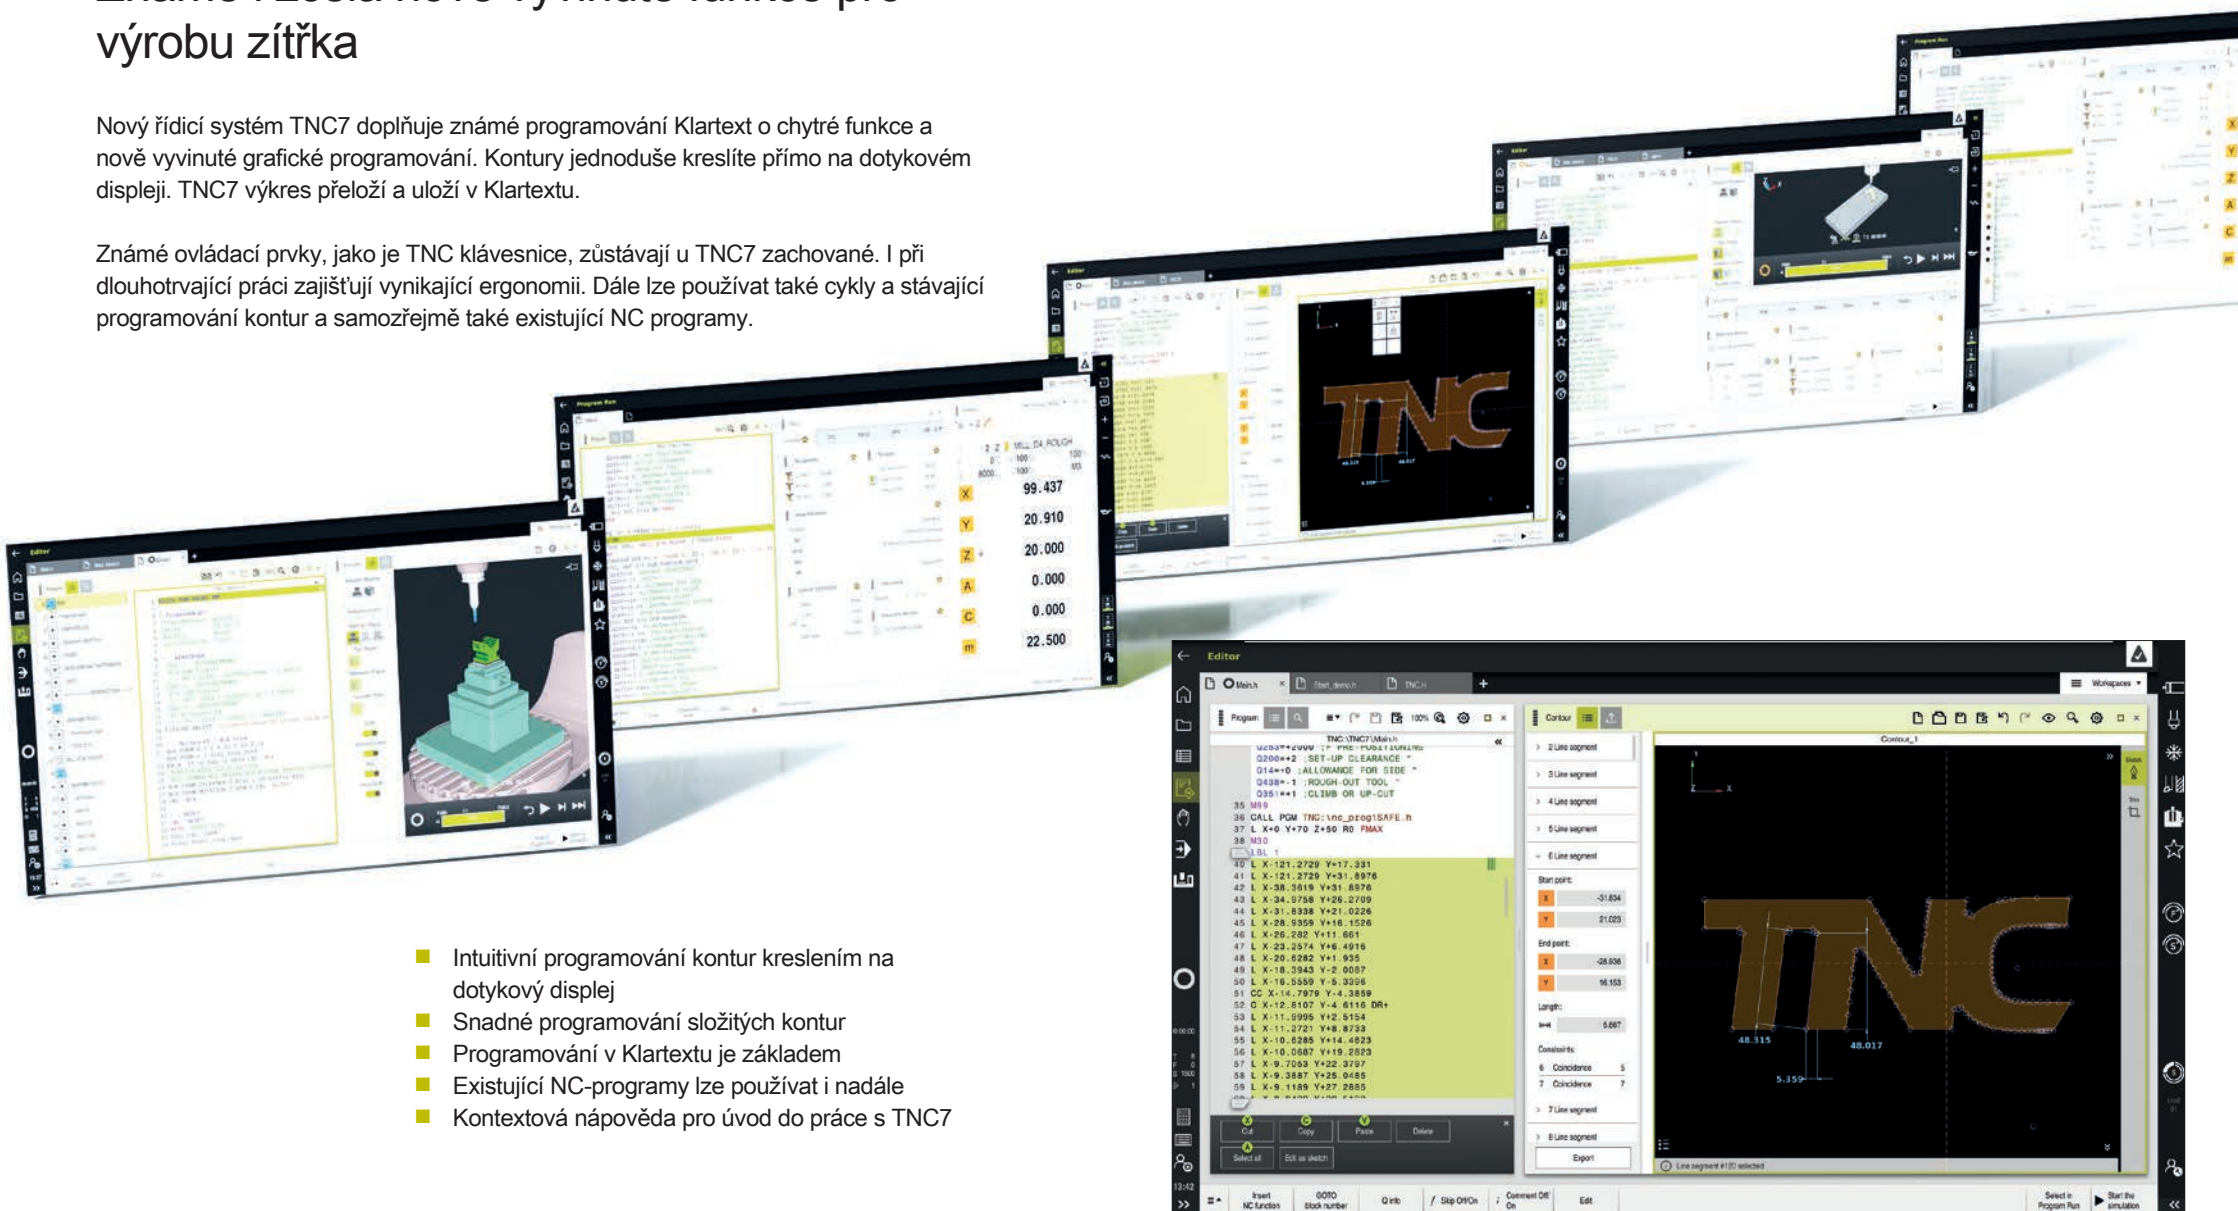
výrobu zítřka

Nový řídicí systém TNC7 doplňuje známé programování Klartext o chytré funkce a nově vyvinuté grafické programování. Kontury jednoduše kreslíte přímo na dotykovém displeji. TNC7 výkres přeloží a uloží v Klartextu.

Známé ovládací prvky, jako je TNC klávesnice, zůstávají u TNC7 zachované. I při dlouhotrvající práci zajišťují vynikající ergonomii. Dále lze používat také cykly a stávající programování kontur a samozřejmě také existující NC programy.

X 99.437
Y 20.910
Z 20.000
A 0.000
C 0.000
m 22.500

- Intuitivní programování kontur kreslením na dotykový displej
- Snadné programování složitých kontur
- Programování v Klartextu je základem
- Existující NC-programy lze používat i nadále
- Kontextová nápověda pro úvod do práce s TNC7

Editor
Main.h
Start_demo.h
TNC.H
Workspaces
Program
100%
Contour
TNC:\TNC7\Main.h
Q200=+2 ;SET-UP CLEARANCE
Q14=+0 ;ALLOWANCE FOR SIDE
Q438=-1 ;ROUGH-OUT TOOL
Q351=+1 ;CLIMB OR UP-CUT
35 M99
36 CALL PGM TNC:\nc_prog\SAFE.h
37 L X+0 Y+70 Z+50 R0 FMAX
38 M30
39 LBL 1
40 L X-121.2729 Y+17.331
41 L X-121.2729 Y+31.8976
42 L X-38.3619 Y+31.8976
43 L X-34.9756 Y+26.2709
44 L X-31.8338 Y+21.0226
45 L X-28.9359 Y+16.1526
46 L X-26.282 Y+11.661
47 L X-23.2574 Y+6.4916
48 L X-20.6282 Y+1.935
49 L X-18.3943 Y-2.0087
50 L X-16.5559 Y-5.3396
51 CC X-14.7979 Y-4.3859
52 C X-12.8107 Y-4.6116 DR+
53 L X-11.9995 Y+2.5154
54 L X-11.2721 Y+8.8733
55 L X-10.6285 Y+14.4623
56 L X-10.0687 Y+19.2823
57 L X-9.7063 Y+22.3797
58 L X-9.3887 Y+25.0485
59 L X-9.1189 Y+27.2885
Cut
Copy
Paste
Delete
Select all
Edit as sketch
2 Line segment
3 Line segment
4 Line segment
5 Line segment
6 Line segment
Start point:
-31.834
21.023
End point:
-28.936
16.153
Length:
5.667
Constraints:
6 Coincidence
7 Coincidence
7 Line segment
8 Line segment
Export
Contour_1
48.315
48.017
5.359
Line segment #120 selected
Insert NC function
GOTO block number
Q info
Skip Off/On
Comment Off/On
Edit
Select in Program Run
Start the simulation
13:42